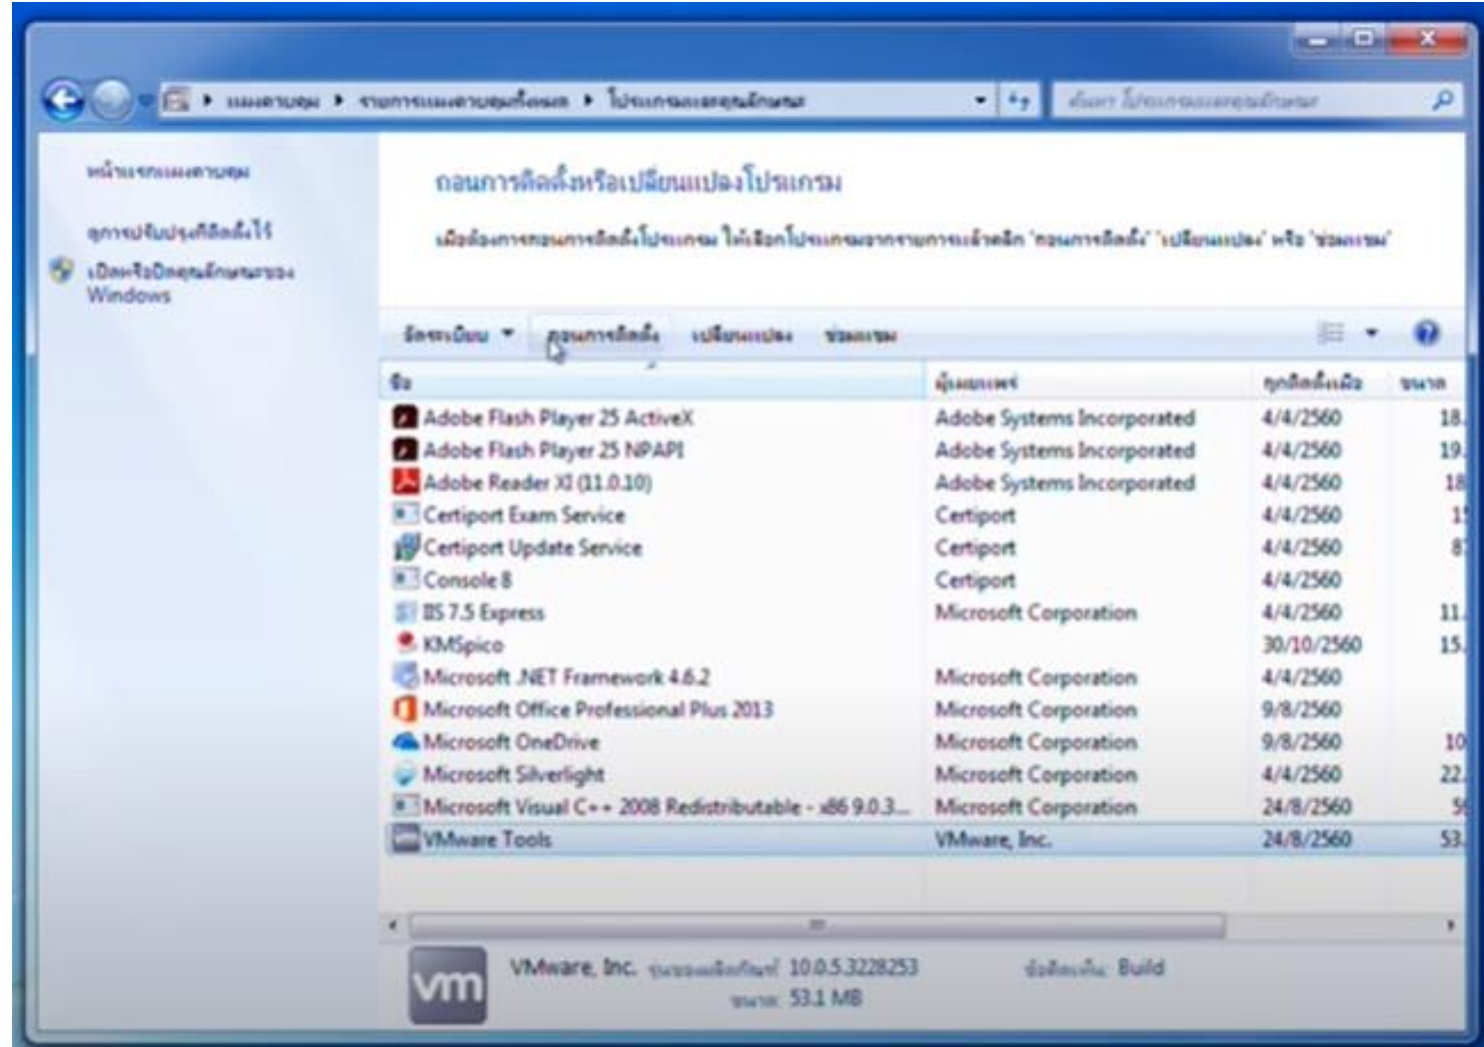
แผงควบคุม ▸ รายการแผงควบคุมทั้งหมด ▸ โปรแกรมและคุณลักษณะ

ค้นหา โปรแกรมและคุณลักษณะ

หน้าแรกแผงควบคุม

ดูการปรับปรุงที่ติดตั้งไว้

เปิดหรือปิดคุณลักษณะของ Windows

ถอนการติดตั้งหรือเปลี่ยนแปลงโปรแกรม

เมื่อต้องการถอนการติดตั้งโปรแกรม ให้เลือกโปรแกรมจากรายการแล้วคลิก 'ถอนการติดตั้ง' 'เปลี่ยนแปลง' หรือ 'ซ่อมแซม'

จัดระเบียบ ▾ ถอนการติดตั้ง เปลี่ยนแปลง ซ่อมแซม

| ชื่อ | ผู้เผยแพร่ | ติดตั้งเมื่อ | ขนาด |
|---|---|---|---|
| Adobe Flash Player 25 ActiveX | Adobe Systems Incorporated | 4/4/2560 | 18. |
| Adobe Flash Player 25 NPAPI | Adobe Systems Incorporated | 4/4/2560 | 19. |
| Adobe Reader XI (11.0.10) | Adobe Systems Incorporated | 4/4/2560 | 18 |
| Certiport Exam Service | Certiport | 4/4/2560 | 1 |
| Certiport Update Service | Certiport | 4/4/2560 | 8 |
| Console 8 | Certiport | 4/4/2560 | |
| IIS 7.5 Express | Microsoft Corporation | 4/4/2560 | 11. |
| KMSpico | | 30/10/2560 | 15. |
| Microsoft .NET Framework 4.6.2 | Microsoft Corporation | 4/4/2560 | |
| Microsoft Office Professional Plus 2013 | Microsoft Corporation | 9/8/2560 | |
| Microsoft OneDrive | Microsoft Corporation | 9/8/2560 | 10 |
| Microsoft Silverlight | Microsoft Corporation | 4/4/2560 | 22. |
| Microsoft Visual C++ 2008 Redistributable - x86 9.0.3... | Microsoft Corporation | 24/8/2560 | 5 |
| VMware Tools | VMware, Inc. | 24/8/2560 | 53. |

vm

VMware, Inc. รุ่นของผลิตภัณฑ์: 10.0.5.3228253 ข้อมูลเพิ่มเติม: Build
ขนาด: 53.1 MB